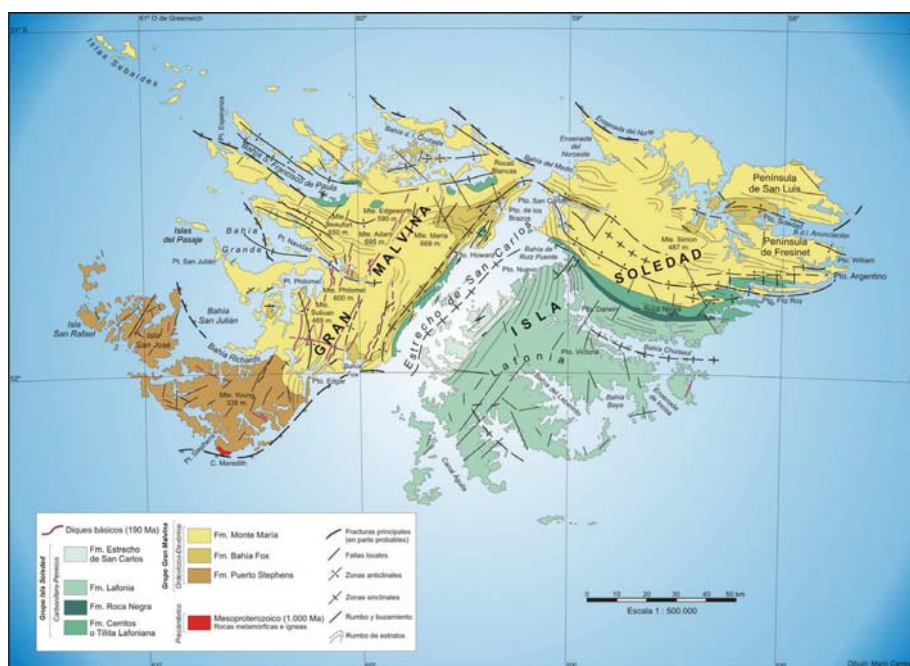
61° O de Greenwich
60°
59°
58°
51° S
52°

Islas Sebaldes
Pt. Esperanza
Bahía San Francisco de Paula
Bahía de la Cruzada
Rocas Blancas
Bahía del Medio
Ensenada del Noroeste
Ensenada del Norte
Península de San Luis
Península de Fresinet
Islas del Pasaje
Bahía Grande
Pt. Navidad
Pt. San Julián
Mte. Independencia 590 m.
Mte. Edgeworth 590 m.
Mte. Adam 695 m.
Mte. María 668 m.
Pto. de los Brazos
Pto. San Carlos
Pto. Howard
Bahía de Ruiz Puente
Pto. Nuevo
Mte. Simon 467 m.
Pto. William
Pto. Argentino
Pto. Fitz Roy
Pt. Philomel
Mte. Philomel 600 m.
Mte. Sulivan 465 m.
GRAN MALVINA
Estrecho de San Carlos
ISLA SOLEDAD
Sierra Negra
Pto. Darwin
Pto. Victoria
Bahía Choiseul
Bahía San Julián
Isla San Rafael
Isla San José
Bahía Richards
Pto. Edgar
Bahía Fox
Mte. Young 338 m.
Lafonia
Bahía Baya
Pt. Sandwich
C. Meredith
Cerro Águila

Diques básicos (190 Ma)
Grupo Isla Soledad
Carbonífero-Pérmico
Fm. Estrecho de San Carlos
Fm. Lafonia
Fm. Roca Negra
Fm. Cerritos o Tillita Lafoniana
Grupo Gran Malvina
Ordovícico-Devónico
Fm. Monte María
Fm. Bahía Fox
Fm. Puerto Stephens
Precámbrico
Mesoproterozoico (1.000 Ma) Rocas metamórficas e ígneas
Fracturas principales (en parte probables)
Fallas locales
Zonas anticlinales
Zonas sinclinales
Rumbo y buzamiento
Rumbo de estratos

0 10 20 30 40 50 km
Escala 1 : 500.000

Dibujo: Mario Caero